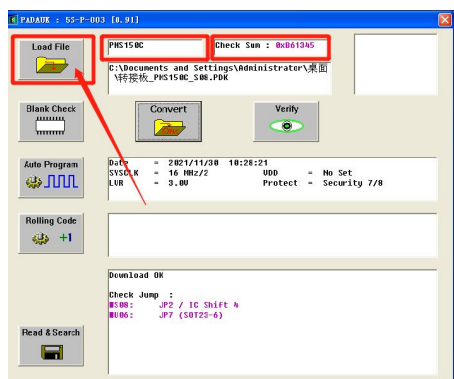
PADAUK : 5S-P-003 [0.91]

Load File

PMS150C

Check Sum : 0x0613A5

C:\Documents and Settings\Administrator\桌面\转接板_PMS150C_S08.PDK

Blank Check

Convert

Verify

Auto Program

Date = 2021/11/30 10:28:21
SYSCLK = 16 MHz/2
LVR = 3.0V
VDD = No Set
Protect = Security 7/8

Rolling Code

+1

Download OK

Check Jump :
■S08: JP2 / IC Shift 4
■U06: JP7 (SOT23-6)

Read & Search